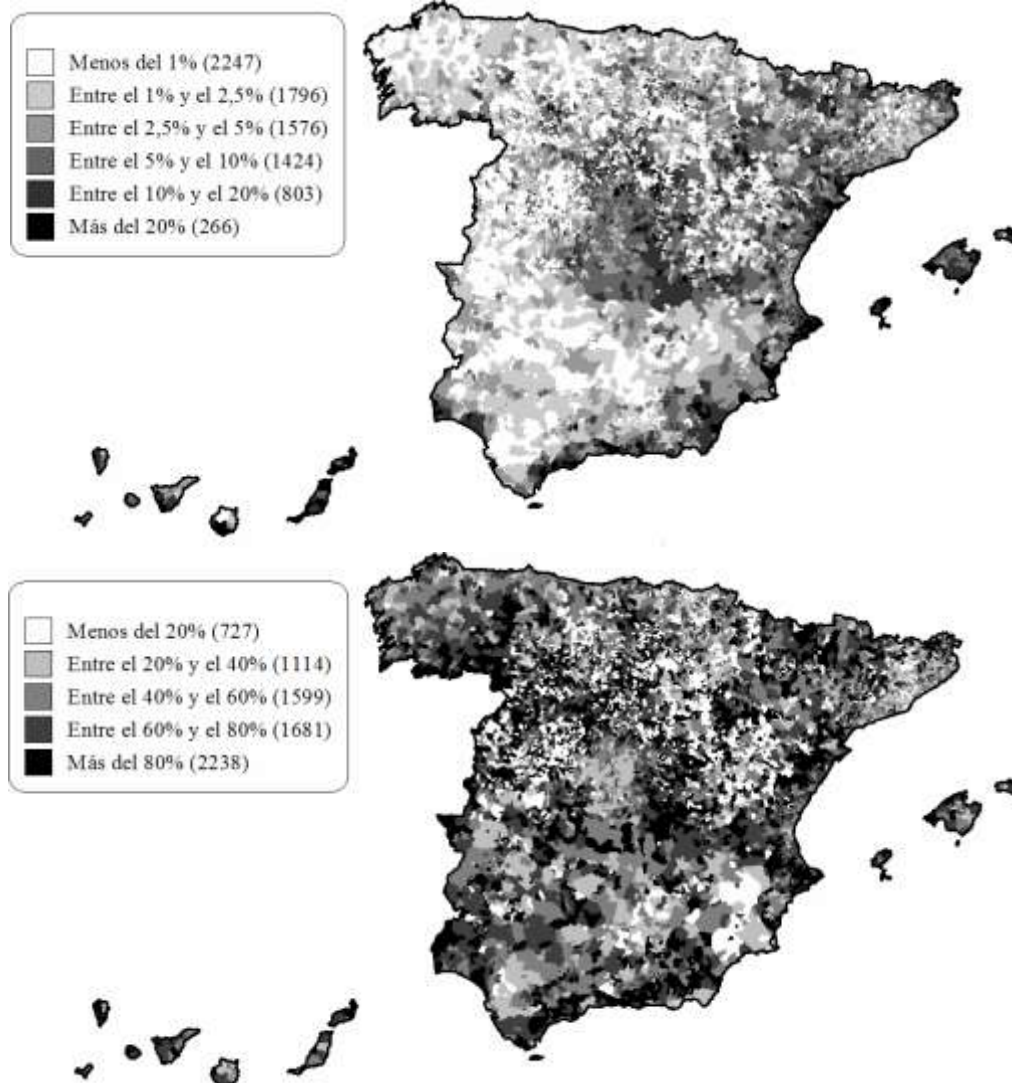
Menos del 1% (2247)
Entre el 1% y el 2,5% (1796)
Entre el 2,5% y el 5% (1576)
Entre el 5% y el 10% (1424)
Entre el 10% y el 20% (803)
Más del 20% (266)

Menos del 20% (727)
Entre el 20% y el 40% (1114)
Entre el 40% y el 60% (1599)
Entre el 60% y el 80% (1681)
Más del 80% (2238)